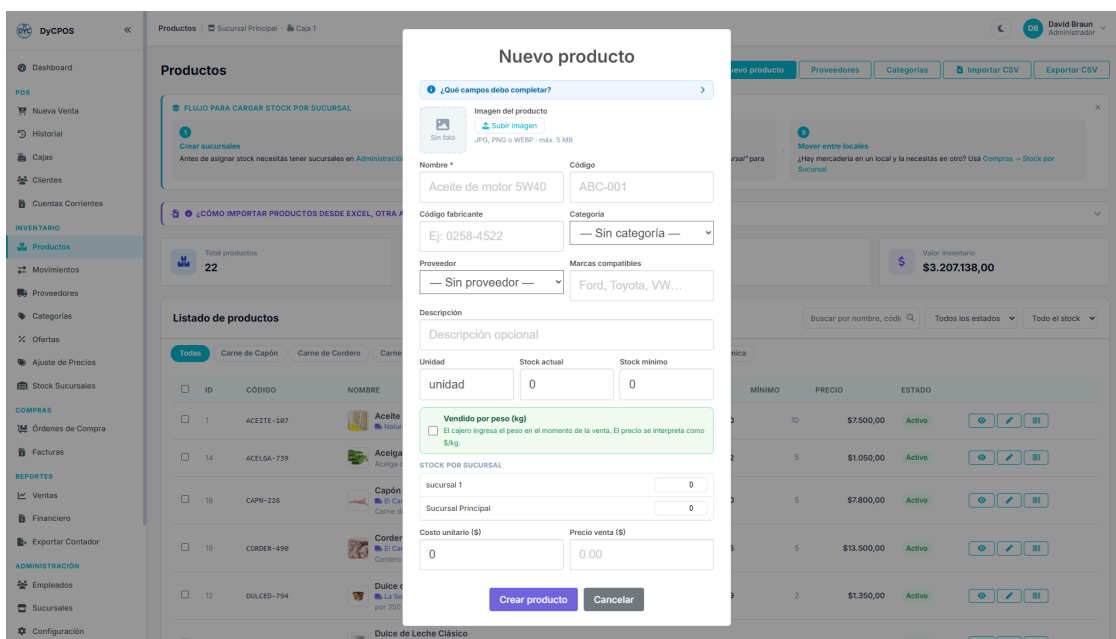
DyCPOS «

Dashboard
POS
Nueva Venta
Historial
Cajas
Clientes
Cuentas Corrientes
INVENTARIO
Productos
Movimientos
Proveedores
Categorías
Ofertas
Ajuste de Precios
Stock Sucursales
COMPRAS
Órdenes de Compra
Facturas
REPORTES
Ventas
Financiero
Exportar Contador
ADMINISTRACIÓN
Empleados
Sucursales
Configuración

Productos / Sucursal Principal / Caja 1

DB David Braun Administrador

Productos

Nuevo producto | Proveedores | Categorías | Importar CSV | Exportar CSV

FLUJO PARA CARGAR STOCK POR SUCURSAL
1 Crear sucursales
Antes de asignar stock necesitás tener sucursales en Administració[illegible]
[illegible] sal" para
3 Mover entre locales
¿Hay mercadería en un local y la necesitás en otro? Usá Compras → Stock por Sucursal

¿CÓMO IMPORTAR PRODUCTOS DESDE EXCEL, OTRA A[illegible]

Total productos 22
Valor inventario $3.207.138,00

Listado de productos
Buscar por nombre, códi | Todos los estados | Todo el stock

Todas | Carne de Capón | Carne de Cordero | Carne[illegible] | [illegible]nica

| | ID | CÓDIGO | NOMBRE | | MÍNIMO | PRECIO | ESTADO |
|---|---|---|---|---|---|---|---|
| | 1 | ACEITE-107 | Aceite | | 10 | $7.500,00 | Activo |
| | 14 | ACELGA-739 | Acelga | | 5 | $1.050,00 | Activo |
| | 18 | CAPN-226 | Capón | | 5 | $7.800,00 | Activo |
| | 19 | CORDER-490 | Corder | | 5 | $13.500,00 | Activo |
| | 12 | DULCED-794 | Dulce c | | 2 | $1.350,00 | Activo |

Dulce de Leche Clásico

Nuevo producto

¿Qué campos debo completar?

Imagen del producto
Sin foto
Subir imagen
JPG, PNG o WEBP · máx. 5 MB

Nombre *
Aceite de motor 5W40
Código
ABC-001
Código fabricante
Ej: 0258-4522
Categoría
— Sin categoría —
Proveedor
— Sin proveedor —
Marcas compatibles
Ford, Toyota, VW...
Descripción
Descripción opcional
Unidad
unidad
Stock actual
0
Stock mínimo
0

Vendido por peso (kg)
El cajero ingresa el peso en el momento de la venta. El precio se interpreta como $/kg.

STOCK POR SUCURSAL
sucursal 1 0
Sucursal Principal 0

Costo unitario ($)
0
Precio venta ($)
0.00

Crear producto | Cancelar